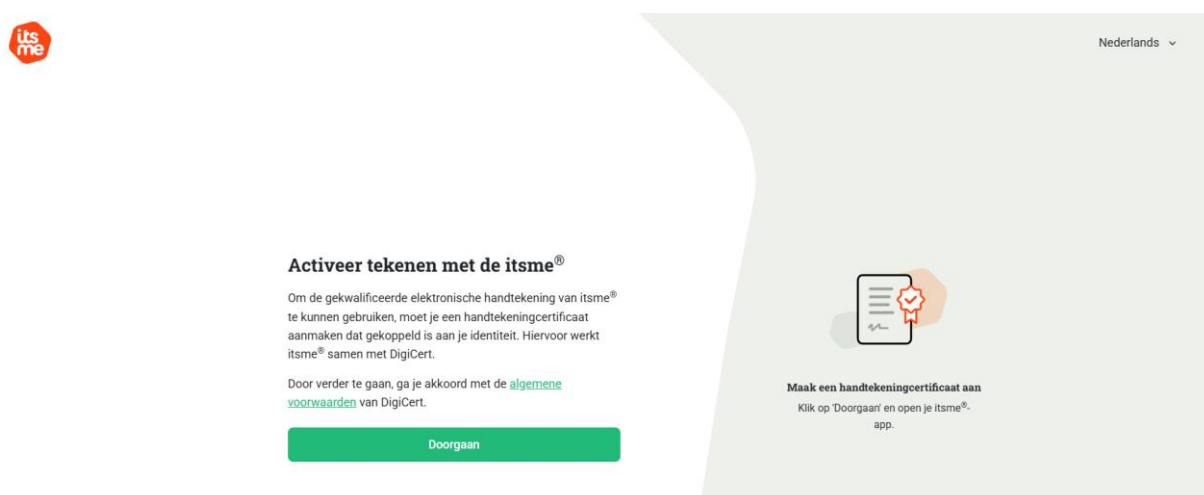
its me

Nederlands

Activeer tekenen met de itsme®

Om de gekwalificeerde elektronische handtekening van itsme® te kunnen gebruiken, moet je een handtekeningcertificaat aanmaken dat gekoppeld is aan je identiteit. Hiervoor werkt itsme® samen met DigiCert.

Door verder te gaan, ga je akkoord met de algemene voorwaarden van DigiCert.

Doorgaan

Maak een handtekeningcertificaat aan

Klik op 'Doorgaan' en open je itsme®-app.